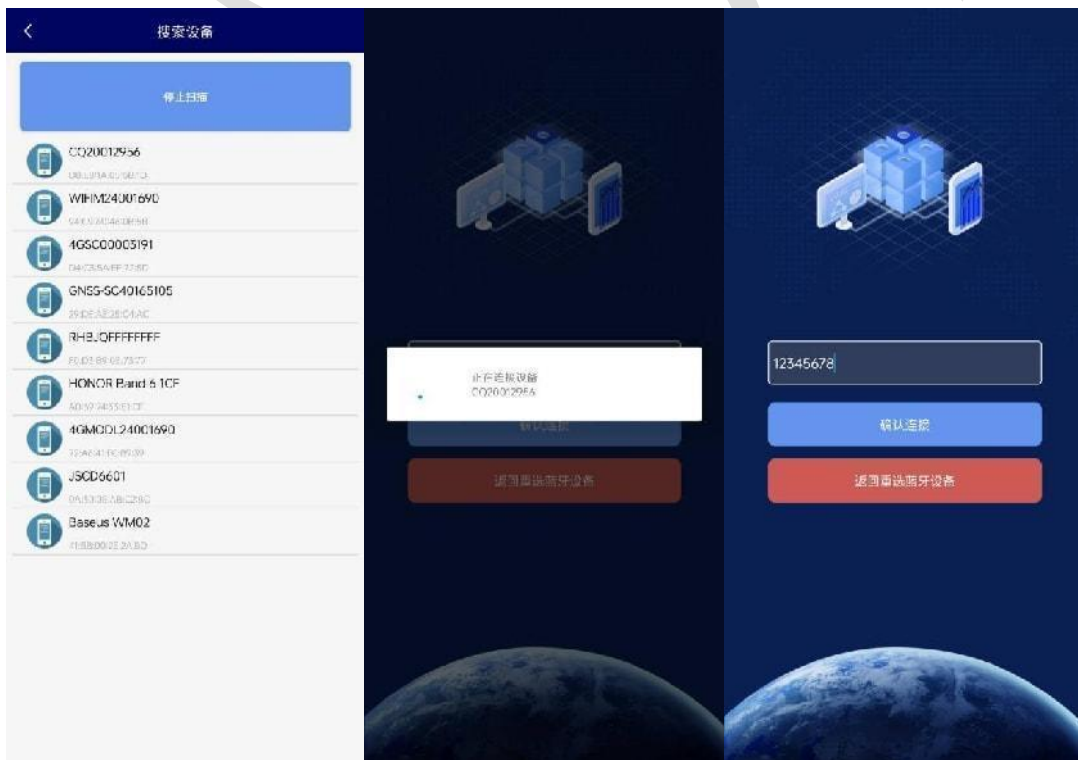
<
搜索设备

停止扫描

CQ20012956
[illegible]

WIHM24001690
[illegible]

4GSC00003191
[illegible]

GNSS-SC40165105
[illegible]

RHEJQFFFFFFFF
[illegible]

HONOR Band 6 1CF
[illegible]

4GMCDL24001690
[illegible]

JSCD6601
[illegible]

Baseus WM02
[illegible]

正在连接设备
CQ20012956

确认连接

返回重选蓝牙设备

12345678

确认连接

返回重选蓝牙设备